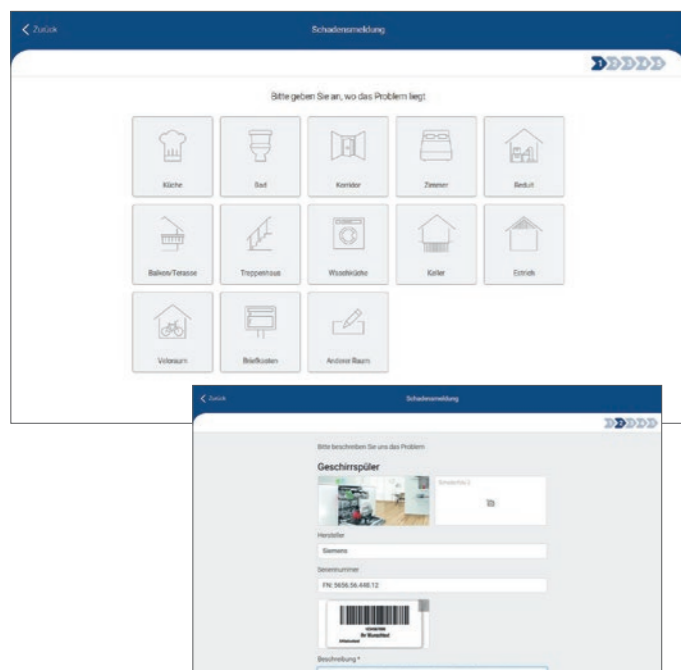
Zurück

Schadensmeldung

Bitte geben Sie an, wo das Problem liegt

Küche

Bad

Korridor

Zimmer

Reduit

Balkon/Terasse

Treppenhaus

Waschküche

Keller

Estrich

Veloraum

Briefkasten

Anderer Raum

Zurück

Schadensmeldung

Bitte beschreiben Sie uns das Problem

Geschirrspüler

Sinnerbild 2

Hersteller

Siemens

Seriennummer

FN: 5656.56.448.12

Beschreibung *